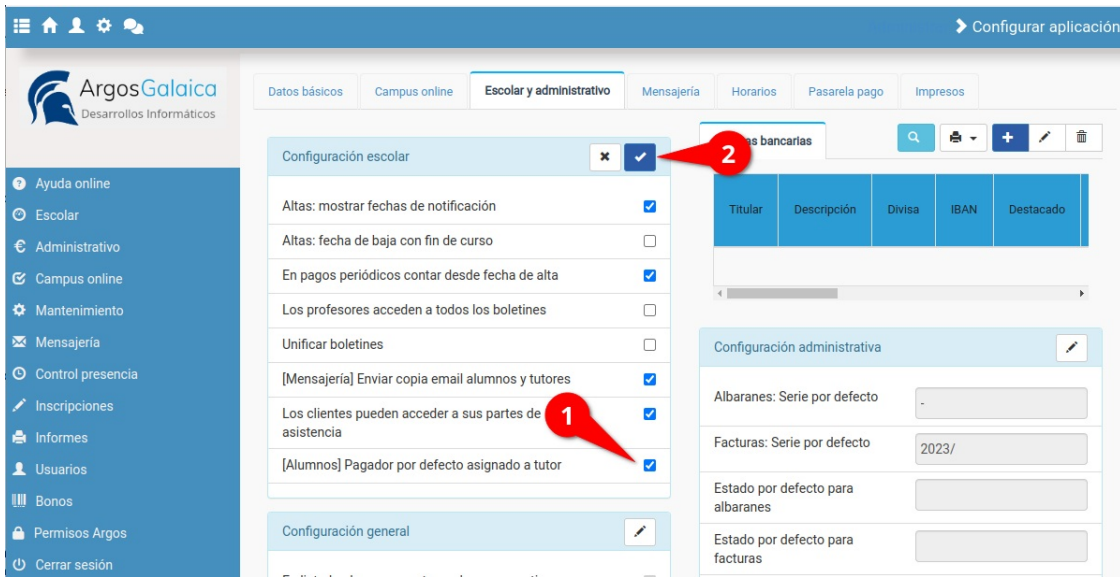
Configurar aplicación

ArgosGalaica
Desarrollos Informáticos

Ayuda online
Escolar
Administrativo
Campus online
Mantenimiento
Mensajería
Control presencia
Inscripciones
Informes
Usuarios
Bonos
Permisos Argos
Cerrar sesión

Datos básicos | Campus online | Escolar y administrativo | Mensajería | Horarios | Pasarela pago | Impresos

Configuración escolar

2

Altas: mostrar fechas de notificación
Altas: fecha de baja con fin de curso
En pagos periódicos contar desde fecha de alta
Los profesores acceden a todos los boletines
Unificar boletines
[Mensajería] Enviar copia email alumnos y tutores
Los clientes pueden acceder a sus partes de asistencia
[Alumnos] Pagador por defecto asignado a tutor

1

Configuración general

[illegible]as bancarias

| Titular | Descripción | Divisa | IBAN | Destacado |
|---|---|---|---|---|

Configuración administrativa

Albaranes: Serie por defecto
-
Facturas: Serie por defecto
2023/
Estado por defecto para albaranes
Estado por defecto para facturas